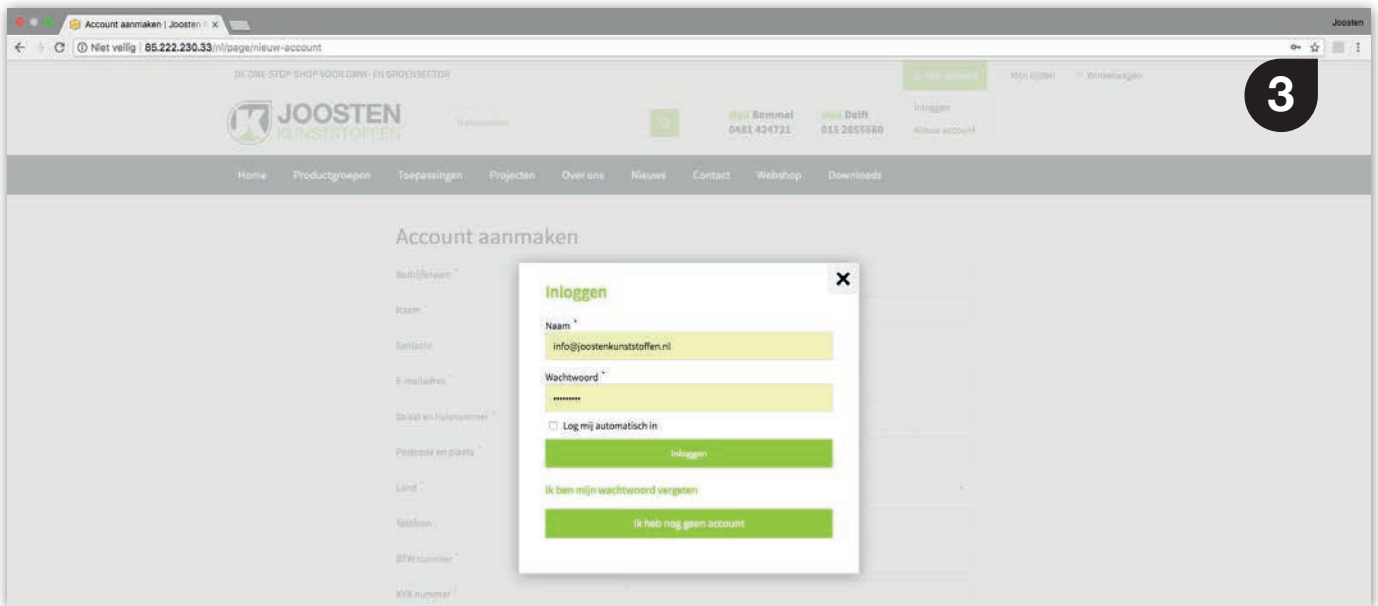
Account aanmaken | Joosten K ×

Joosten

Niet veilig | 85.222.230.33/nl/page/nieuw-account

DE ONE-STOP-SHOP VOOR GWW- EN GROENSECTOR

Mijn account Mijn lijsten Winkelwagen

3

JOOSTEN KUNSTSTOFFEN

Zoekopdracht

Bel Bemmel 0481 424731

Bel Delft 015 2855580

Inloggen
Nieuw account

Home Productgroepen Toepassingen Projecten Over ons Nieuws Contact Webshop Downloads

Account aanmaken

Bedrijfsnaam *
Naam *
Aanhef
E-mailadres *
Straat en huisnummer *
Postcode en plaats *
Land *
Telefoon
BTW-nummer *
KVK-nummer *

Inloggen

Naam *
info@joostenkunststoffen.nl

Wachtwoord *
•••••••••

Log mij automatisch in

Inloggen

Ik ben mijn wachtwoord vergeten

Ik heb nog geen account